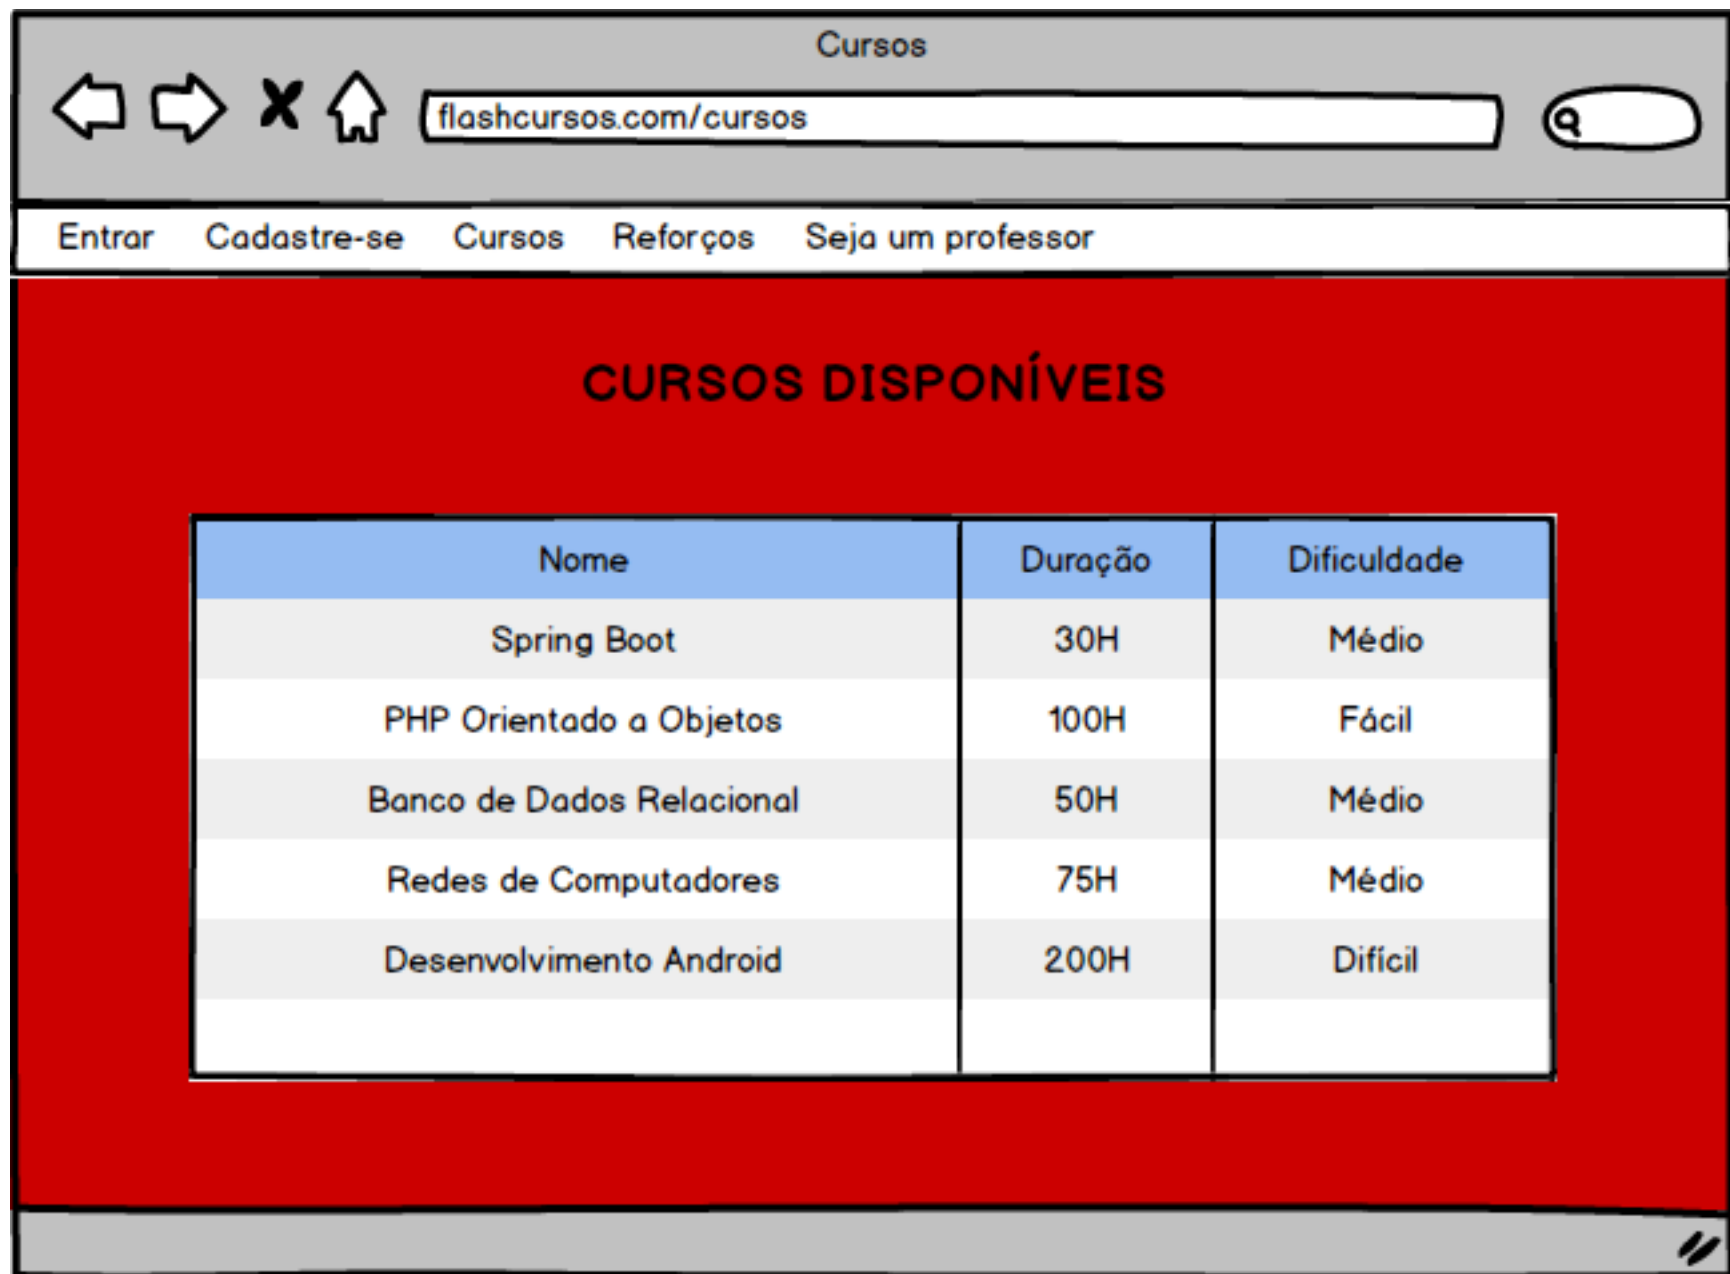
Cursos

flashcursos.com/cursos

Entrar Cadastre-se Cursos Reforços Seja um professor

CURSOS DISPONÍVEIS

| Nome | Duração | Dificuldade |
|---|---|---|
| Spring Boot | 30H | Médio |
| PHP Orientado a Objetos | 100H | Fácil |
| Banco de Dados Relacional | 50H | Médio |
| Redes de Computadores | 75H | Médio |
| Desenvolvimento Android | 200H | Difícil |
| | | |